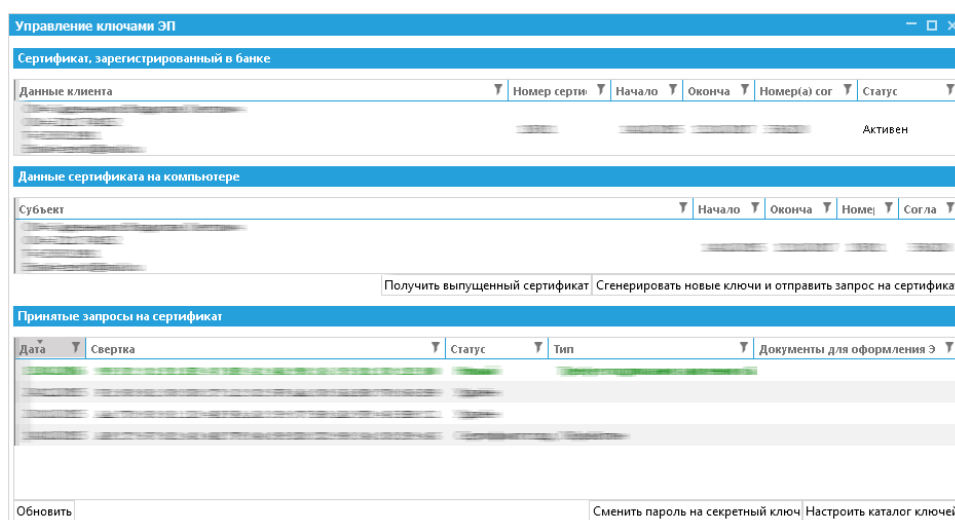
Управление ключами ЭП

Сертификат, зарегистрированный в банке

| Данные клиента | Номер серти | Начало | Оконча | Номер(а) сог | Статус |
|---|---|---|---|---|---|
| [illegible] | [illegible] | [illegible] | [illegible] | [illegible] | Активен |

Данные сертификата на компьютере

| Субъект | Начало | Оконча | Номер | Согла |
|---|---|---|---|---|
| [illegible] | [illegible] | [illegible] | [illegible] | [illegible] |

Получить выпущенный сертификат
Сгенерировать новые ключи и отправить запрос на сертифика

Принятые запросы на сертификат

| Дата | Свертка | Статус | Тип | Документы для оформления Э |
|---|---|---|---|---|
| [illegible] | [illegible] | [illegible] | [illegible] | |
| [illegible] | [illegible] | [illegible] | | |
| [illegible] | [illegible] | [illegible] | | |
| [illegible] | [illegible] | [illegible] | | |

Обновить
Сменить пароль на секретный ключ
Настроить каталог ключей